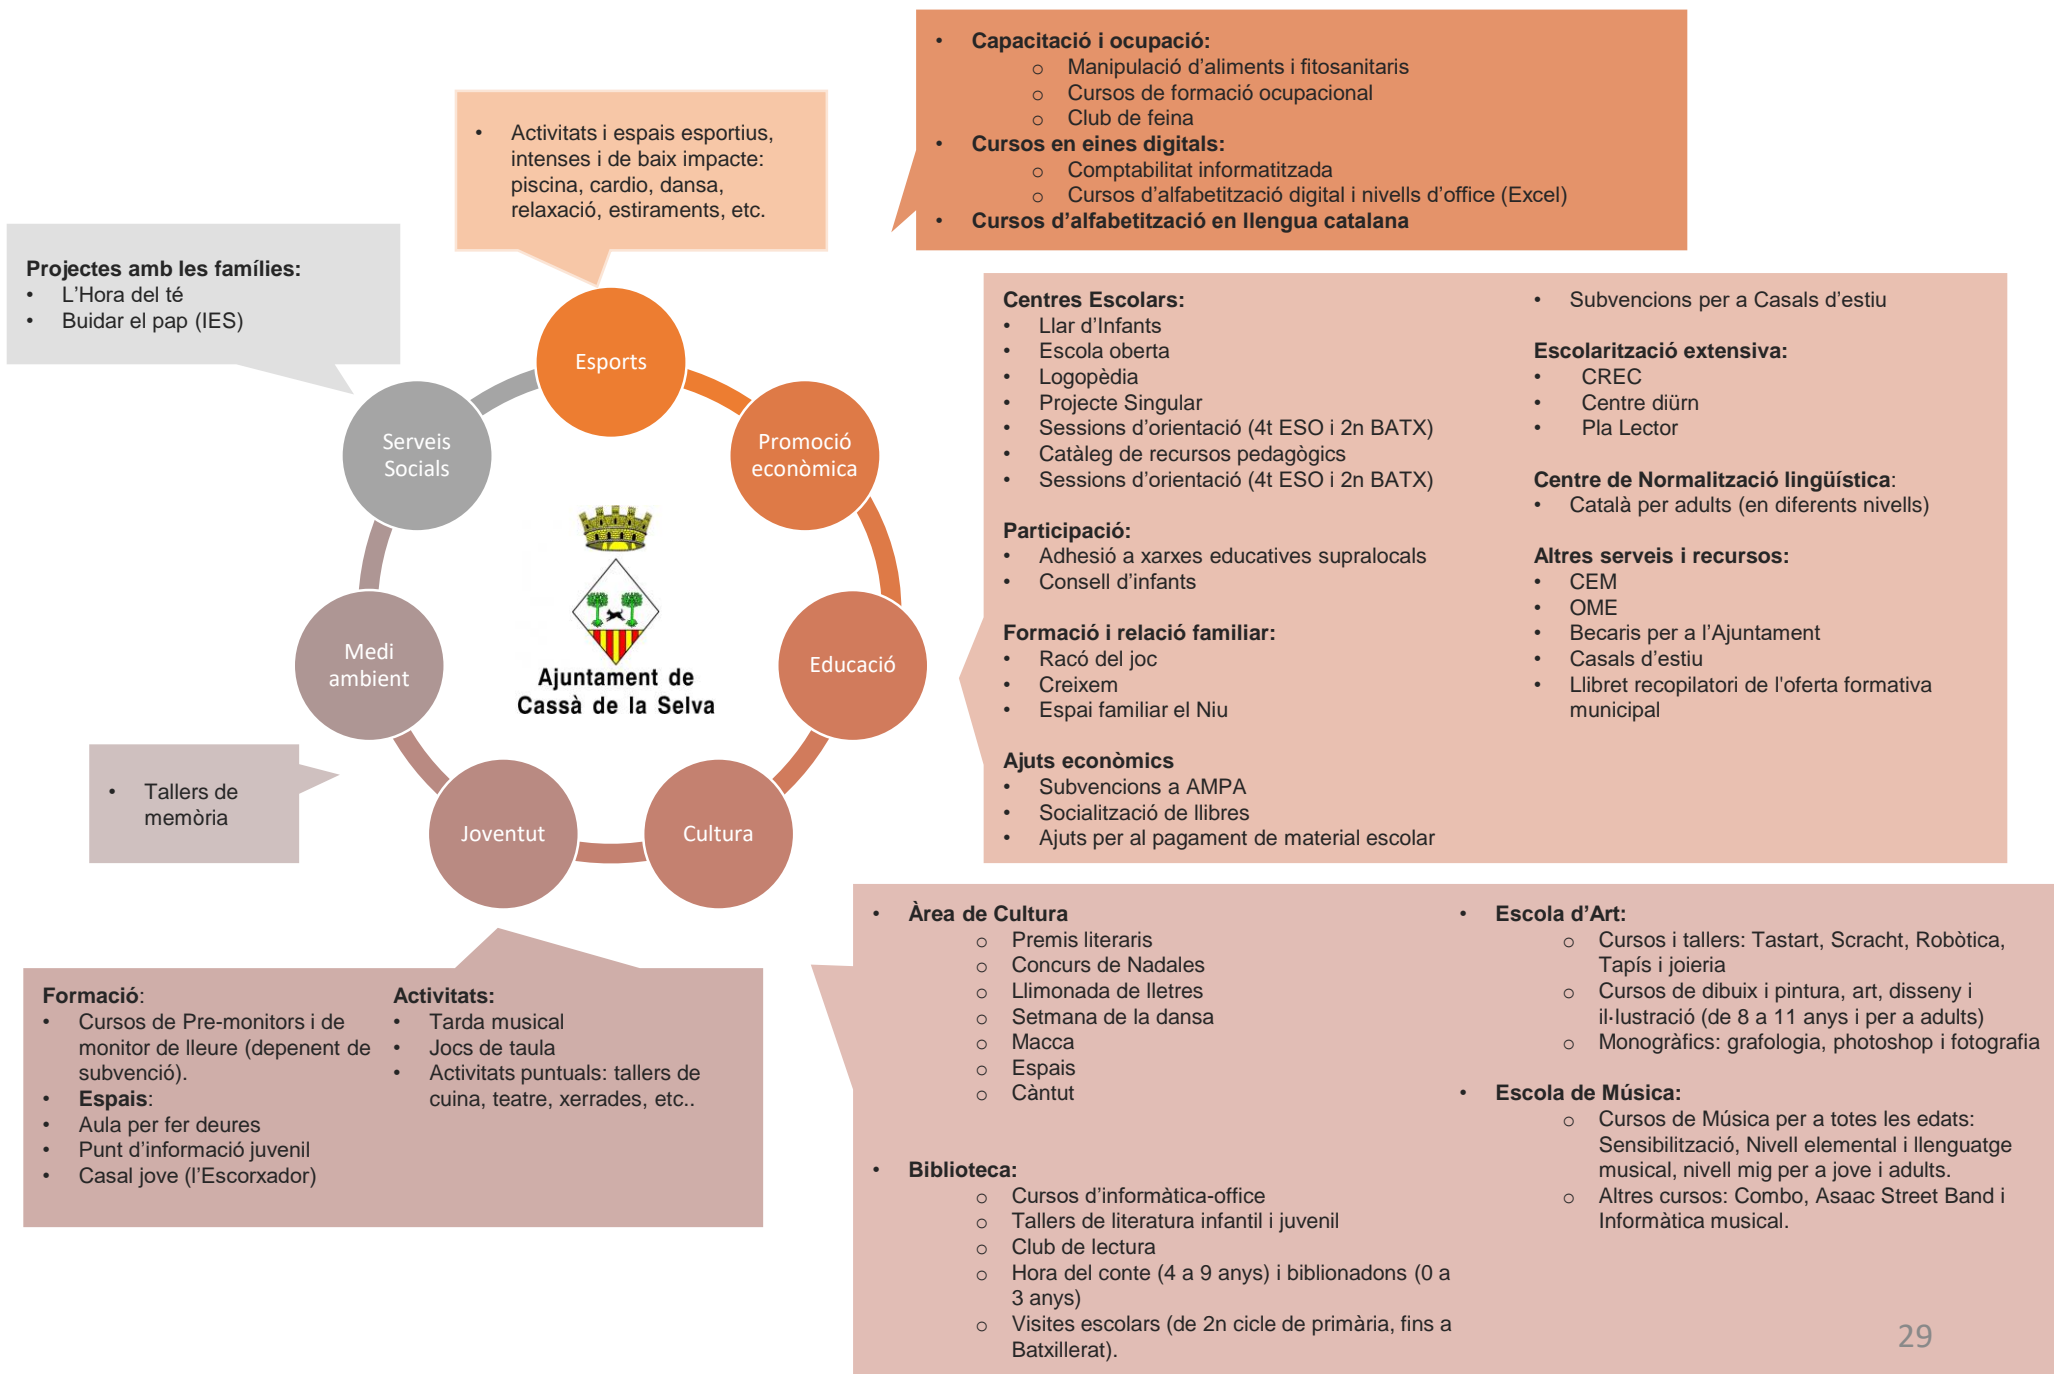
- Capacitació i ocupació:
  - Manipulació d'aliments i fitosanitaris
  - Cursos de formació ocupacional
  - Club de feina
- Cursos en eines digitals:
  - Comptabilitat informatitzada
  - Cursos d'alfabetització digital i nivells d'office (Excel)
- Cursos d'alfabetització en llengua catalana

- Activitats i espais esportius, intenses i de baix impacte: piscina, cardio, dansa, relaxació, estiraments, etc.

Projectes amb les famílies:
- L'Hora del té
- Buidar el pap (IES)

Esports

Promoció econòmica

Serveis Socials

Educació

Medi ambient

Joventut

Cultura

Ajuntament de Cassà de la Selva

Centres Escolars:
- Llar d'Infants
- Escola oberta
- Logopèdia
- Projecte Singular
- Sessions d'orientació (4t ESO i 2n BATX)
- Catàleg de recursos pedagògics
- Sessions d'orientació (4t ESO i 2n BATX)

Participació:
- Adhesió a xarxes educatives supralocals
- Consell d'infants

Formació i relació familiar:
- Racó del joc
- Creixem
- Espai familiar el Niu

Ajuts econòmics
- Subvencions a AMPA
- Socialització de llibres
- Ajuts per al pagament de material escolar

- Subvencions per a Casals d'estiu

Escolarització extensiva:
- CREC
- Centre diürn
- Pla Lector

Centre de Normalització lingüística:
- Català per adults (en diferents nivells)

Altres serveis i recursos:
- CEM
- OME
- Becaris per a l'Ajuntament
- Casals d'estiu
- Llibret recopilatori de l'oferta formativa municipal

- Tallers de memòria

Formació:
- Cursos de Pre-monitors i de monitor de lleure (depenent de subvenció).
- Espais:
- Aula per fer deures
- Punt d'informació juvenil
- Casal jove (l'Escorxador)

Activitats:
- Tarda musical
- Jocs de taula
- Activitats puntuals: tallers de cuina, teatre, xerrades, etc..

- Àrea de Cultura
  - Premis literaris
  - Concurs de Nadales
  - Llimonada de lletres
  - Setmana de la dansa
  - Macca
  - Espais
  - Càntut

- Biblioteca:
  - Cursos d'informàtica-office
  - Tallers de literatura infantil i juvenil
  - Club de lectura
  - Hora del conte (4 a 9 anys) i biblionadons (0 a 3 anys)
  - Visites escolars (de 2n cicle de primària, fins a Batxillerat).

- Escola d'Art:
  - Cursos i tallers: Tastart, Scracht, Robòtica, Tapís i joieria
  - Cursos de dibuix i pintura, art, disseny i il·lustració (de 8 a 11 anys i per a adults)
  - Monogràfics: grafologia, photoshop i fotografia

- Escola de Música:
  - Cursos de Música per a totes les edats: Sensibilització, Nivell elemental i llenguatge musical, nivell mig per a jove i adults.
  - Altres cursos: Combo, Asaac Street Band i Informàtica musical.

29